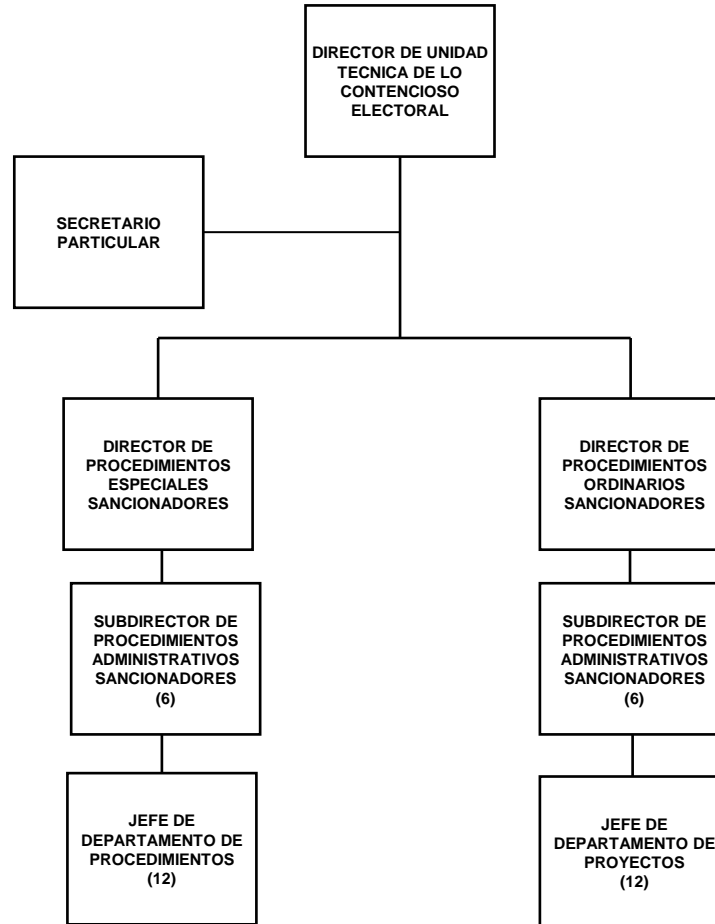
DIRECTOR DE UNIDAD TECNICA DE LO CONTENCIOSO ELECTORAL

SECRETARIO PARTICULAR

DIRECTOR DE PROCEDIMIENTOS ESPECIALES SANCIONADORES

SUBDIRECTOR DE PROCEDIMIENTOS ADMINISTRATIVOS SANCIONADORES (6)

JEFE DE DEPARTAMENTO DE PROCEDIMIENTOS (12)

DIRECTOR DE PROCEDIMIENTOS ORDINARIOS SANCIONADORES

SUBDIRECTOR DE PROCEDIMIENTOS ADMINISTRATIVOS SANCIONADORES (6)

JEFE DE DEPARTAMENTO DE PROYECTOS (12)